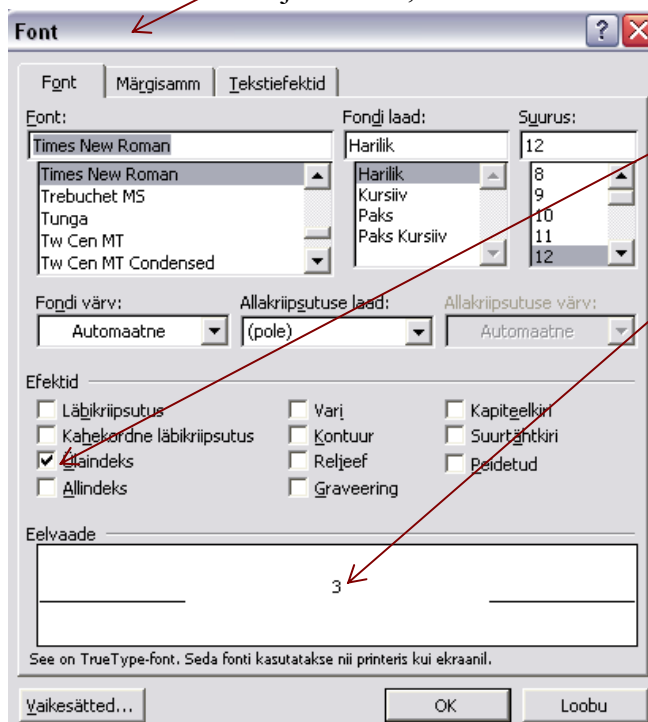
Font

Font | Märgisamm | Tekstiefektid

Font:
Times New Roman
Times New Roman
Trebuchet MS
Tunga
Tw Cen MT
Tw Cen MT Condensed

Fondi laad:
Harilik
Harilik
Kursiiv
Paks
Paks Kursiiv

Suurus:
12
8
9
10
11
12

Fondi värv:
Automaatne

Allakriipsutuse laad:
(pole)

Allakriipsutuse värv:
Automaatne

Efektid
Läbikriipsutus
Kahekordne läbikriipsutus
Ülaindeks
Allindeks
Vari
Kontuur
Reljeef
Graveering
Kapiteelkiri
Suurtähtkiri
Peidetud

Eelvaade
3

See on TrueType-font. Seda fonti kasutatakse nii printeris kui ekraanil.

Vaikesätted...
OK
Loobu